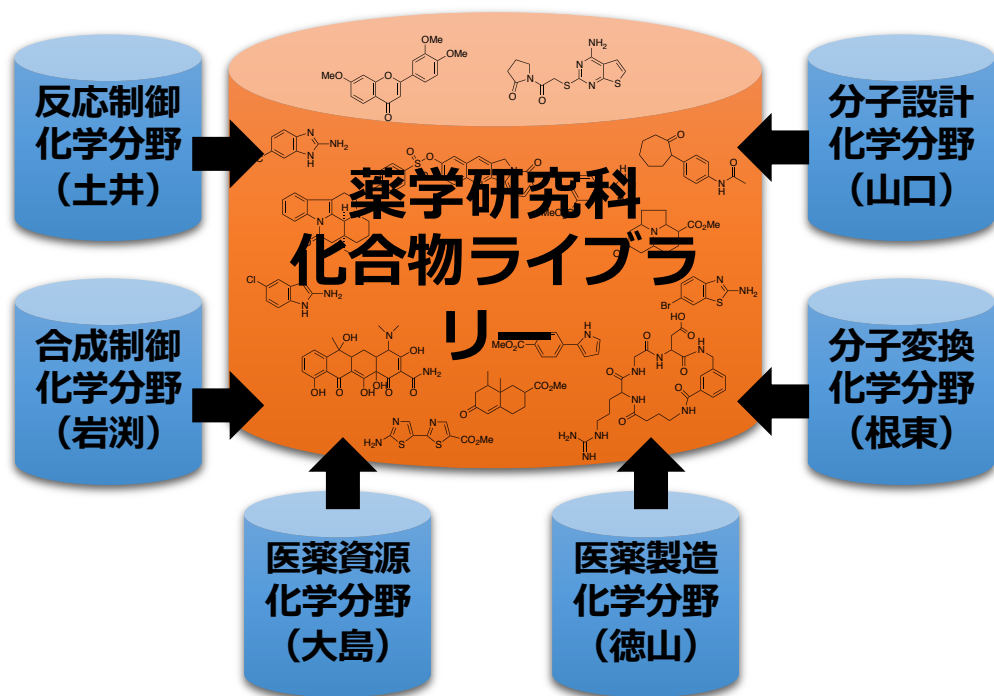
薬学研究科
化合物ライブラリー

反応制御
化学分野
（土井）

合成制御
化学分野
（岩渕）

医薬資源
化学分野
（大島）

医薬製造
化学分野
（徳山）

分子設計
化学分野
（山口）

分子変換
化学分野
（根東）

OMe
OMe
MeO
O
O
NH2
N
N
S
N
O
O
S
N
N
NH2
H
O
N
H
CO2Me
NH
O
Cl
N
H
NH2
N
Br
S
N
NH2
OH
N
OH
OH
O
OH
O
O
NH2
MeO2C
H
N
CO2Me
O
H2N
N
S
S
N
CO2Me
O
OH
O
N
H
O
H
N
O
N
H
O
N
H
H2N
N
H
NH
O
N
H